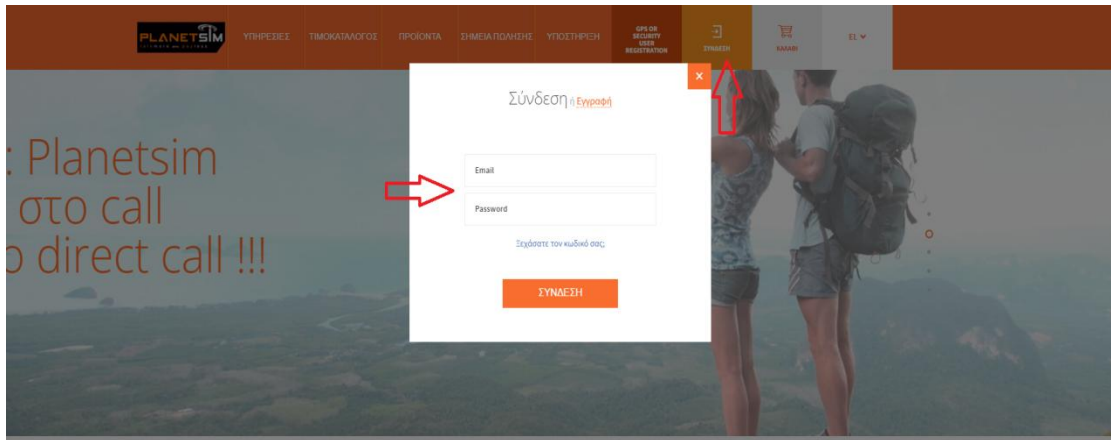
PLANETSIM

ΥΠΗΡΕΣΙΕΣ ΤΙΜΟΚΑΤΑΛΟΓΟΣ ΠΡΟΙΟΝΤΑ ΣΗΜΕΙΑ ΠΩΛΗΣΗΣ ΥΠΟΣΤΗΡΙΞΗ GPS OR SECURITY USER REGISTRATION ΣΥΝΔΕΣΗ ΚΑΛΑΘΙ EL

: Planetsim
στο call
o direct call !!!

×

Σύνδεση ή Εγγραφή

Email

Password

Ξεχάσατε τον κωδικό σας;

ΣΥΝΔΕΣΗ